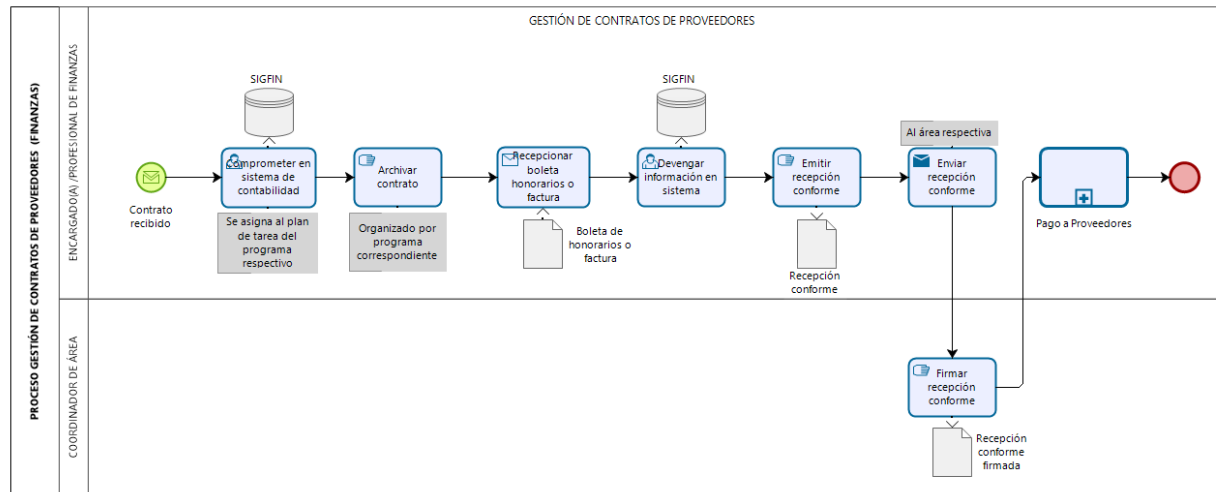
PROCESO GESTIÓN DE CONTRATOS DE PROVEEDORES (FINANZAS)

GESTIÓN DE CONTRATOS DE PROVEEDORES

ENCARGADO(A) /PROFESIONAL DE FINANZAS

Contrato recibido

SIGFIN

Comprometer en sistema de contabilidad

Se asigna al plan de tarea del programa respectivo

Archivar contrato

Organizado por programa correspondiente

Recepcionar boleta honorarios o factura

Boleta de honorarios o factura

SIGFIN

Devengar información en sistema

Emitir recepción conforme

Recepción conforme

Al área respectiva

Enviar recepción conforme

Pago a Proveedores

COORDINADOR DE ÁREA

Firmar recepción conforme

Recepción conforme firmada